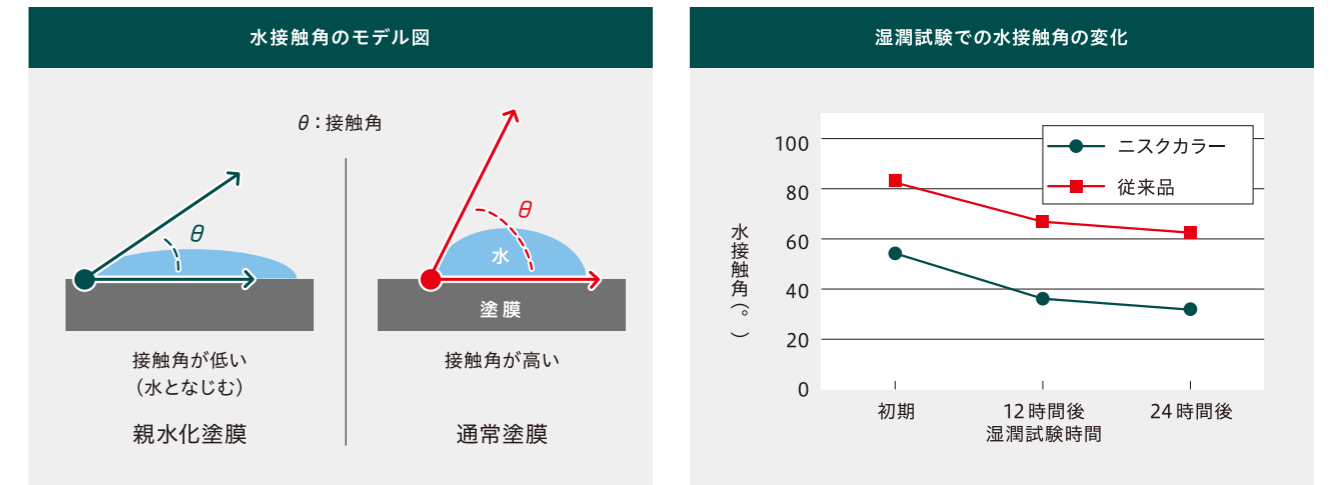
水接触角のモデル図

$\theta$：接触角

$\theta$

$\theta$

水

塗膜

接触角が低い
（水となじむ）

親水化塗膜

接触角が高い

通常塗膜

湿潤試験での水接触角の変化

ニスクカラー

従来品

水接触角（°）

100
80
60
40
20
0

初期

12時間後

24時間後

湿潤試験時間